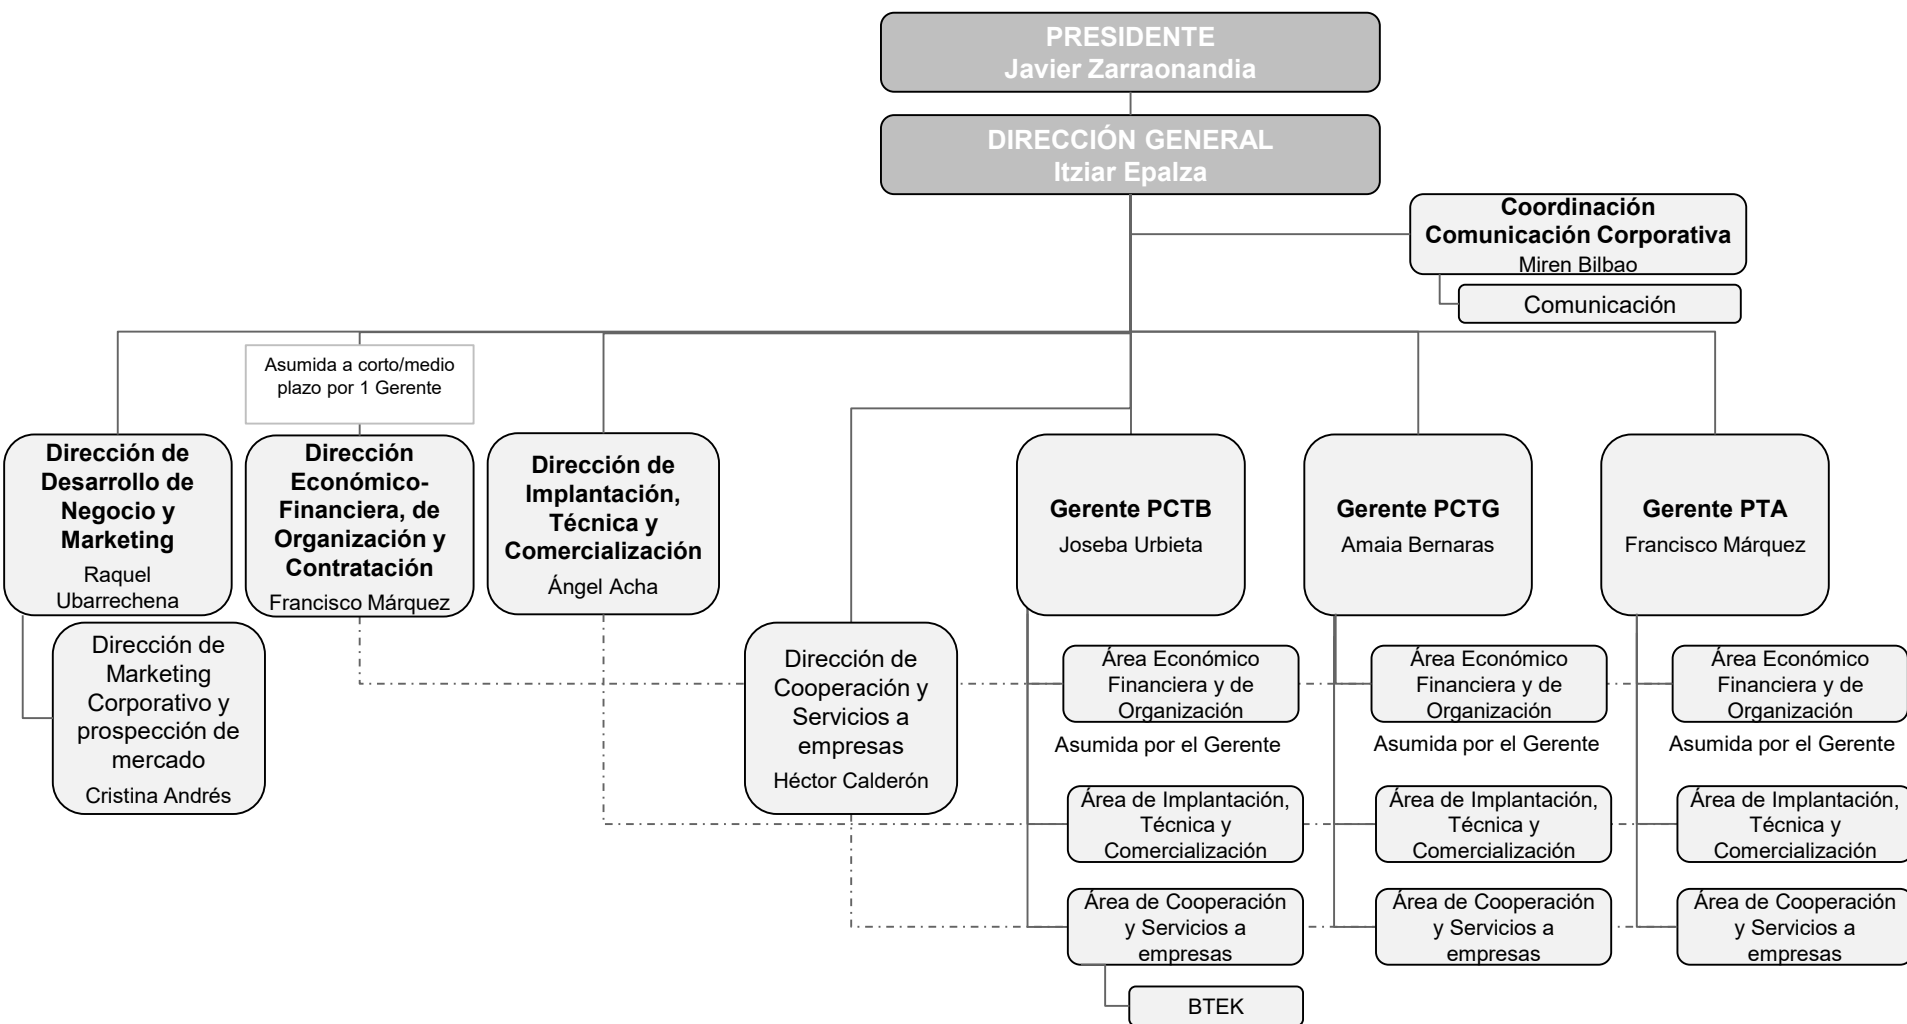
PRESIDENTE
Javier Zarraonandia

DIRECCIÓN GENERAL
Itziar Epalza

Coordinación
Comunicación Corporativa
Miren Bilbao

Comunicación

Asumida a corto/medio plazo por 1 Gerente

Dirección de Desarrollo de Negocio y Marketing
Raquel Ubarrechena

Dirección Económico-Financiera, de Organización y Contratación
Francisco Márquez

Dirección de Implantación, Técnica y Comercialización
Ángel Acha

Gerente PCTB
Joseba Urbieta

Gerente PCTG
Amaia Bernaras

Gerente PTA
Francisco Márquez

Dirección de Marketing Corporativo y prospección de mercado
Cristina Andrés

Dirección de Cooperación y Servicios a empresas
Héctor Calderón

Área Económico Financiera y de Organización
Asumida por el Gerente

Área Económico Financiera y de Organización
Asumida por el Gerente

Área Económico Financiera y de Organización
Asumida por el Gerente

Área de Implantación, Técnica y Comercialización

Área de Implantación, Técnica y Comercialización

Área de Implantación, Técnica y Comercialización

Área de Cooperación y Servicios a empresas

Área de Cooperación y Servicios a empresas

Área de Cooperación y Servicios a empresas

BTEK